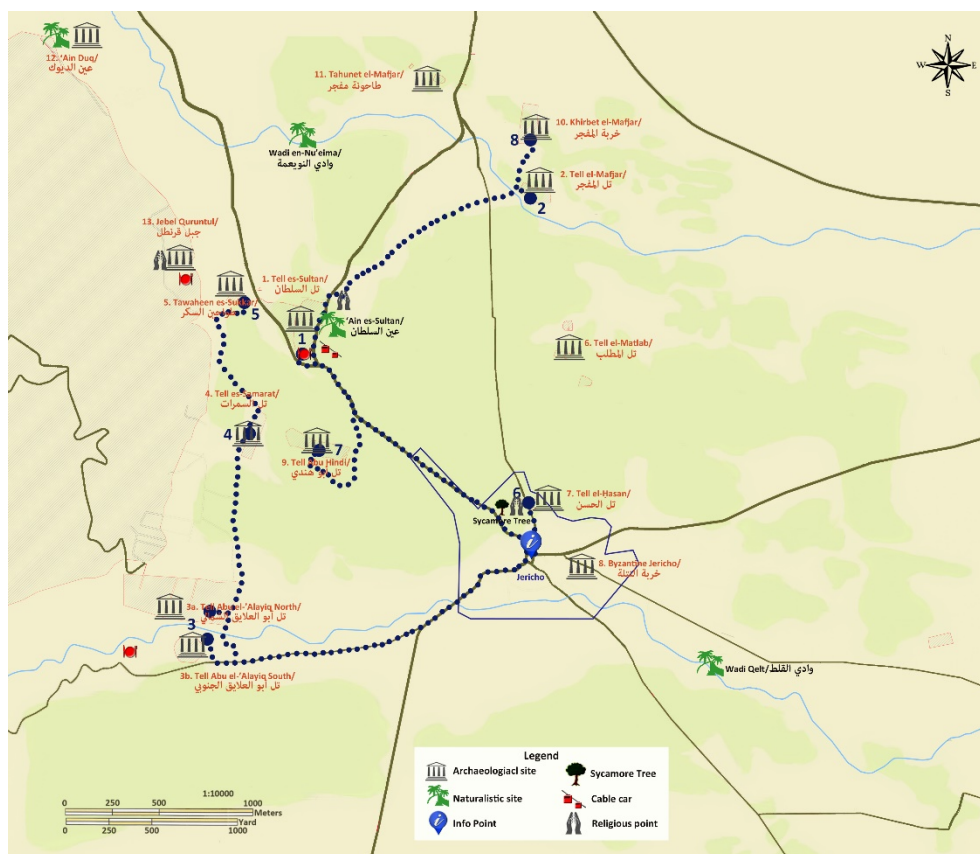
N
W E
S

12. 'Ain Duq/ عين الديوك

11. Tahunet el-Mafjar/ طاحونة مفجر

Wadi en-Nu'eima/ وادي النويعمة

10. Khirbet el-Mafjar/ خربة المفجر

8

2. Tell el-Mafjar/ تل المفجر

2

13. Jebel Quruntul/ جبل قرنطل

1. Tell es-Sultan/ تل السلطان

5. Tawaheen es-Sukkar/ طواحين السكر

5

'Ain es-Sultan/ عين السلطان

1

6. Tell el-Matlab/ تل المطلب

4. Tell es-Samarat/ تل السمرات

4

7

9. Tell Abu Hindi/ تل ابو هندي

6

7. Tell el-Hasan/ تل الحسن

Sycamore Tree

Jericho

8. Byzantine Jericho/ خربة النتلة

3a. Tell Abu el-'Alayiq North/ تل ابو العلايق الشمالي

3

3b. Tell Abu el-'Alayiq South/ تل ابو العلايق الجنوبي

Wadi Qelt/ وادي القلط

1:10000
0 250 500 1000 Meters
0 250 500 1000 Yard

Legend
Archaeologiacl site
Sycamore Tree
Naturalistic site
Cable car
Info Point
Religious point